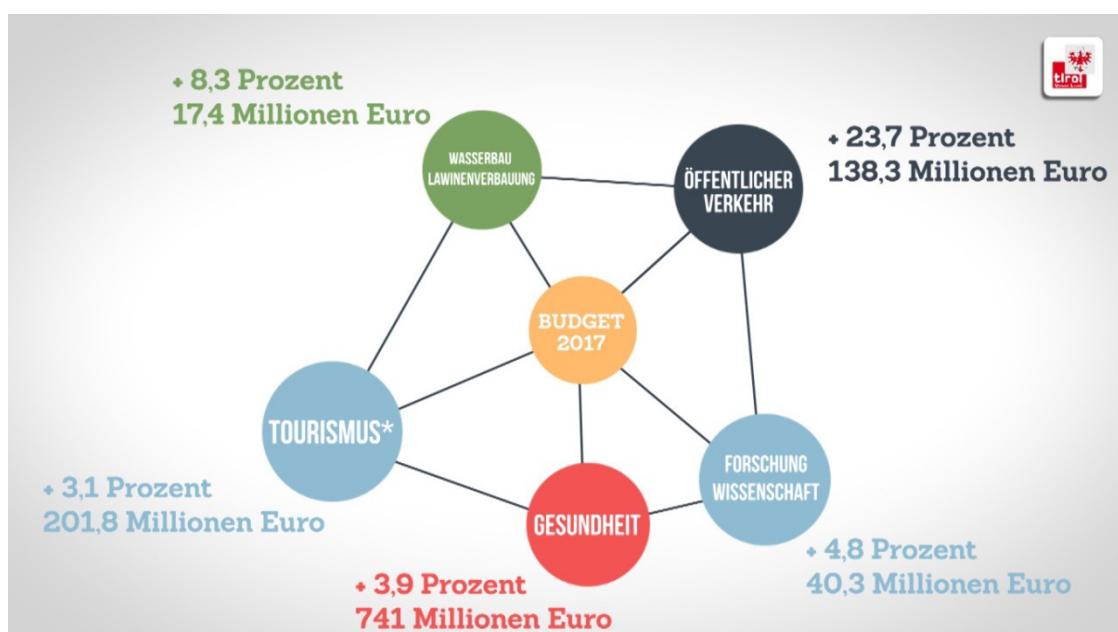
+ 8,3 Prozent
17,4 Millionen Euro

WASSERBAU LAWINENVERBAUUNG

ÖFFENTLICHER VERKEHR

+ 23,7 Prozent
138,3 Millionen Euro

tirol

BUDGET 2017

TOURISMUS*

FORSCHUNG WISSENSCHAFT

GESUNDHEIT

+ 3,1 Prozent
201,8 Millionen Euro

+ 4,8 Prozent
40,3 Millionen Euro

+ 3,9 Prozent
741 Millionen Euro